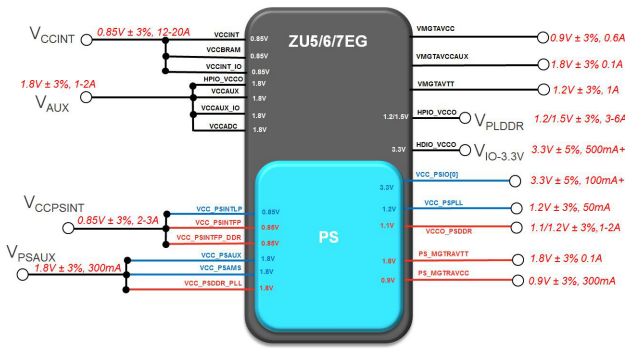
ZU5/6/7EG

$V_{CCINT}$ 0.85V ± 3%, 12-20A
VCCINT 0.85V
VCCBRAM 0.85V
VCCINT_IO 0.85V
HPIO_VCCO 1.8V
$V_{AUX}$ 1.8V ± 3%, 1-2A
VCCAUX 1.8V
VCCAUX_IO 1.8V
VCCADC 1.8V

VMGTAVCC 0.9V ± 3%, 0.6A
VMGTAVCCAUX 1.8V ± 3% 0.1A
VMGTAVTT 1.2V ± 3%, 1A
HPIO_VCCO 1.2/1.5V $V_{PLDDR}$ 1.2/1.5V ± 3%, 3-6A
HDIO_VCCO 3.3V $V_{IO-3.3V}$ 3.3V ± 5%, 500mA+

PS

$V_{CCPSINT}$ 0.85V ± 3%, 2-3A
VCC_PSINTLP 0.85V
VCC_PSINTFP 0.85V
VCC_PSINTFP_DDR 0.85V
$V_{PSAUX}$ 1.8V ± 3%, 300mA
VCC_PSAUX 1.8V
VCC_PSAMS 1.8V
VCC_PSDDR_PLL 1.8V

3.3V VCC_PSIO[0] 3.3V ± 5%, 100mA+
1.2V VCC_PSPLL 1.2V ± 3%, 50mA
1.1V VCCO_PSDDR 1.1/1.2V ± 3%,1-2A
1.8V PS_MGTRAVTT 1.8V ± 3% 0.1A
0.9V PS_MGTRAVCC 0.9V ± 3%, 300mA